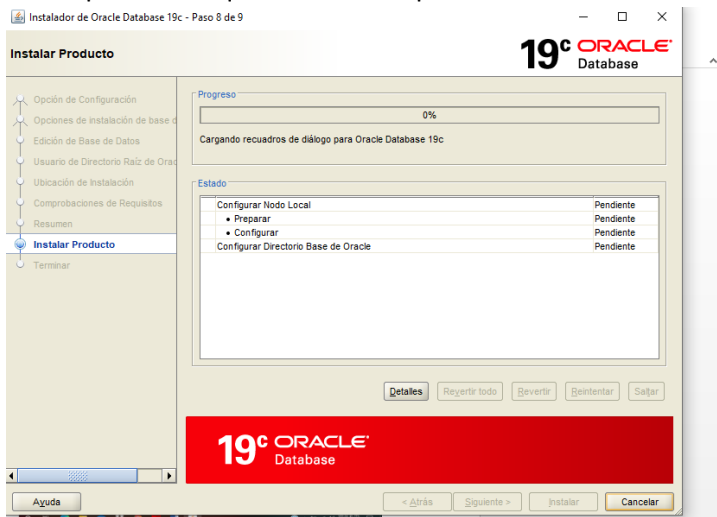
Instalador de Oracle Database 19c - Paso 8 de 9

Instalar Producto

19c ORACLE Database

Opción de Configuración
Opciones de instalación de base d
Edición de Base de Datos
Usuario de Directorio Raíz de Orac
Ubicación de Instalación
Comprobaciones de Requisitos
Resumen
Instalar Producto
Terminar

Progreso
0%
Cargando recuadros de diálogo para Oracle Database 19c

Estado

| | |
|---|---|
| Configurar Nodo Local | Pendiente |
| • Preparar | Pendiente |
| • Configurar | Pendiente |
| Configurar Directorio Base de Oracle | Pendiente |

Detalles
Reyertir todo
Revertir
Reintentar
Saltar

19c ORACLE Database

Ayuda
< Atrás
Siguiente >
Instalar
Cancelar